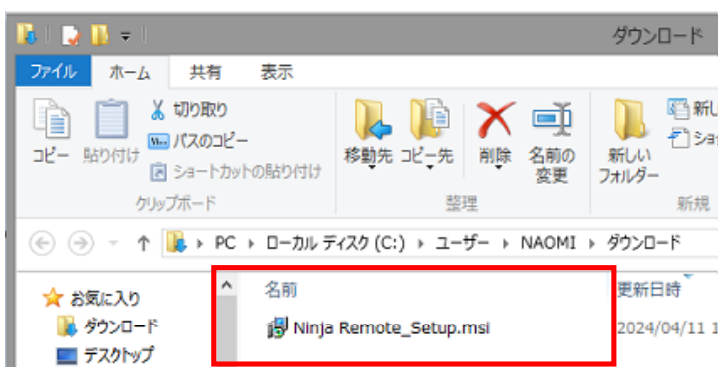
ダウンロード

ファイル ホーム 共有 表示

コピー 貼り付け 切り取り パスのコピー ショートカットの貼り付け

クリップボード

移動先 コピー先 削除 名前の変更

整理

新しいフォルダー 新し ショ

新規

PC ▸ ローカル ディスク (C:) ▸ ユーザー ▸ NAOMI ▸ ダウンロード

お気に入り

ダウンロード

デスクトップ

名前

Ninja Remote_Setup.msi

更新日時

2024/04/11 1